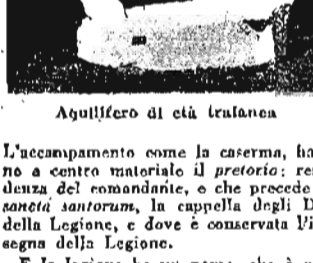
Aquilifero di età traianea

L'accampamento come la caserma, ha no a centro materiale il *pretorio*: re denza del comandante, e che precede *sanctà santorum*, la cappella degli D della Legione, e dove è conservata l'i segna della Legione.

E la Legione ha un nome, che è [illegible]